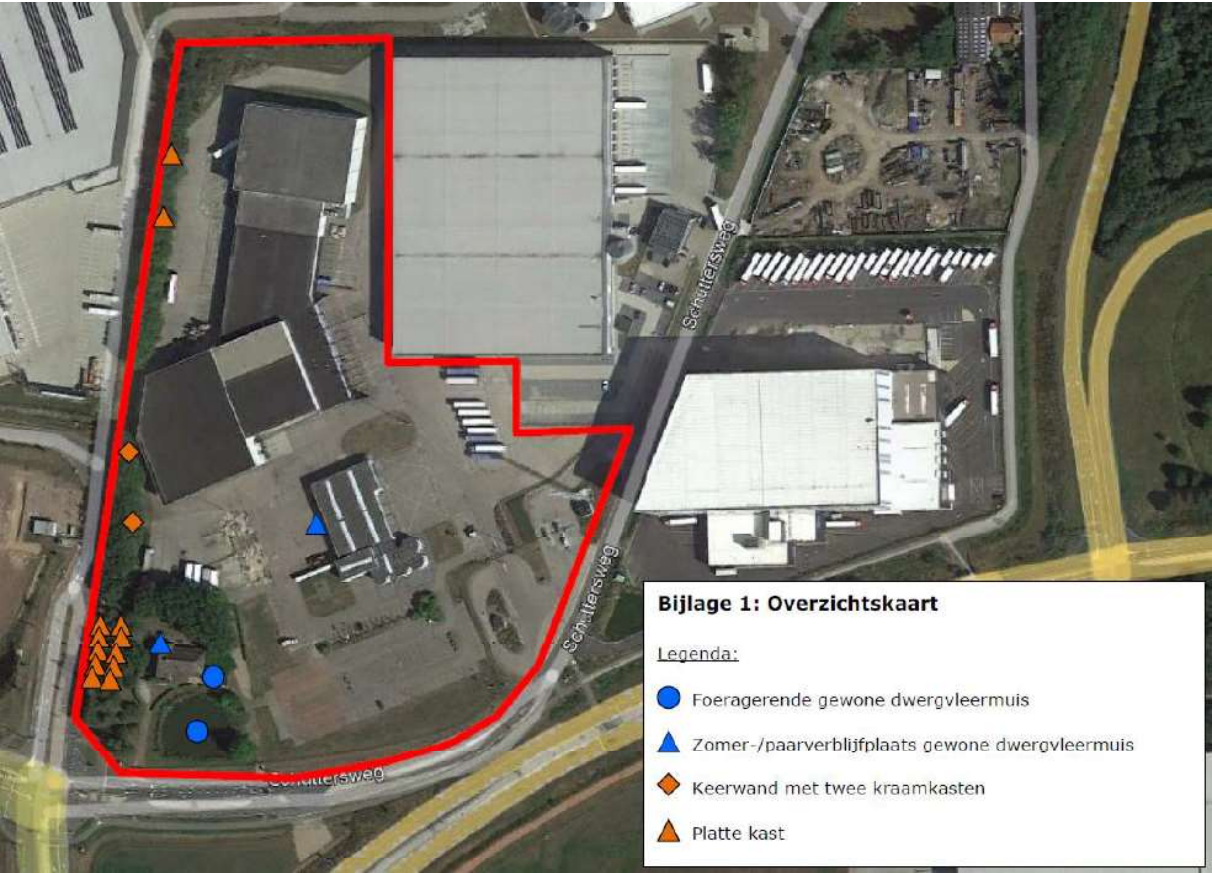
Schuttersweg

Schuttersweg

Schuttersweg

Bijlage 1: Overzichtskaart

Legenda:

Foeragerende gewone dwergvleermuis

Zomer-/paarverblijfplaats gewone dwergvleermuis

Keerwand met twee kraamkasten

Platte kast